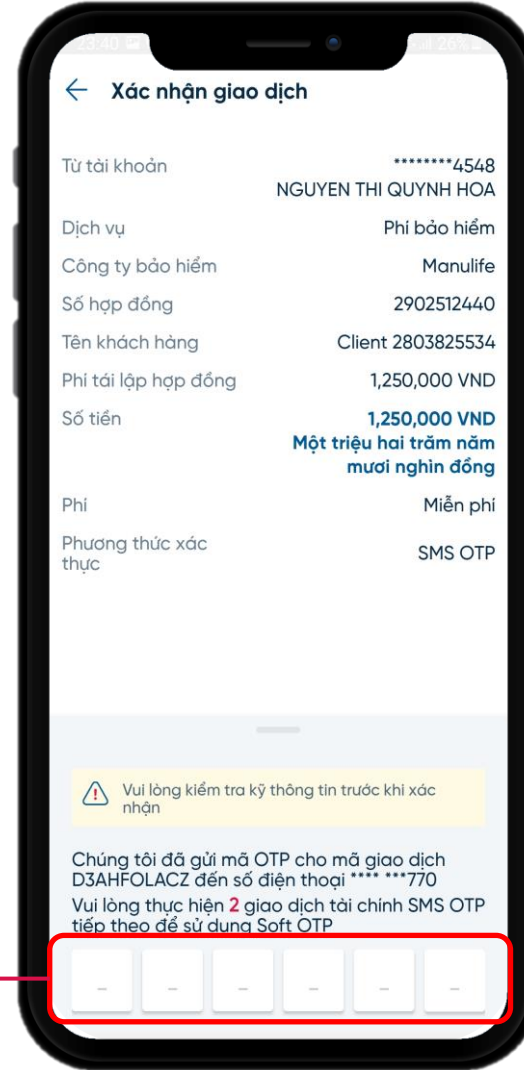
23:40 26%

Xác nhận giao dịch

Từ tài khoản ********4548
NGUYEN THI QUYNH HOA

Dịch vụ Phí bảo hiểm

Công ty bảo hiểm Manulife

Số hợp đồng 2902512440

Tên khách hàng Client 2803825534

Phí tái lập hợp đồng 1,250,000 VND

Số tiền 1,250,000 VND
Một triệu hai trăm năm mươi nghìn đồng

Phí Miễn phí

Phương thức xác thực SMS OTP

Vui lòng kiểm tra kỹ thông tin trước khi xác nhận

Chúng tôi đã gửi mã OTP cho mã giao dịch D3AHFOLACZ đến số điện thoại **** ***770
Vui lòng thực hiện 2 giao dịch tài chính SMS OTP tiếp theo để sử dụng Soft OTP

_ _ _ _ _ _